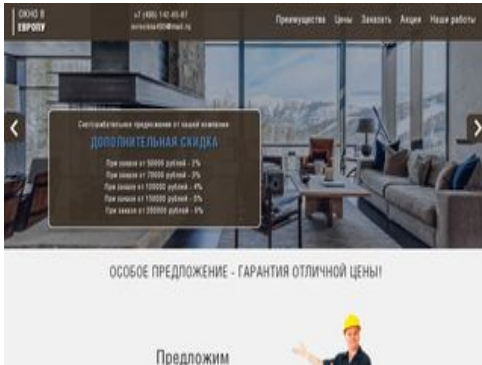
ОКНО В ЕВРОПУ

+7 (495) 142-65-87
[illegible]@mail.ru

Преимущества Цены Заказать Акции Наши работы

Сентябрьское предложение от нашей компании

ДОПОЛНИТЕЛЬНАЯ СКИДКА

При заказе от 50000 рублей - 2%
При заказе от 70000 рублей - 3%
При заказе от 100000 рублей - 4%
При заказе от 150000 рублей - 5%
При заказе от 200000 рублей - 6%

ОСОБОЕ ПРЕДЛОЖЕНИЕ - ГАРАНТИЯ ОТЛИЧНОЙ ЦЕНЫ!

Предложим